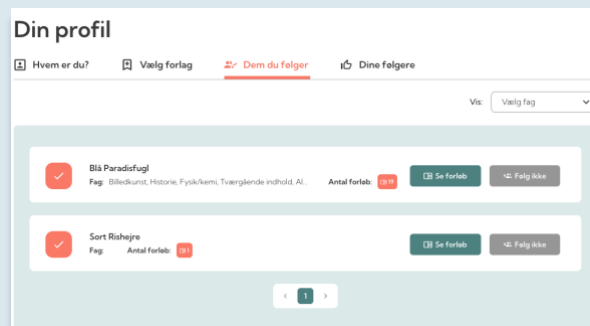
Din profil

Hvem er du? Vælg forlag Dem du følger Dine følgere

Vis: Vælg fag

Blå Paradisfugl
Fag: Billedkunst, Historie, Fysik/kemi, Tværgående indhold, Al... Antal forløb: 19
Se forløb
Følg ikke

Sort Rishejre
Fag: Antal forløb: 1
Se forløb
Følg ikke

‹ 1 ›